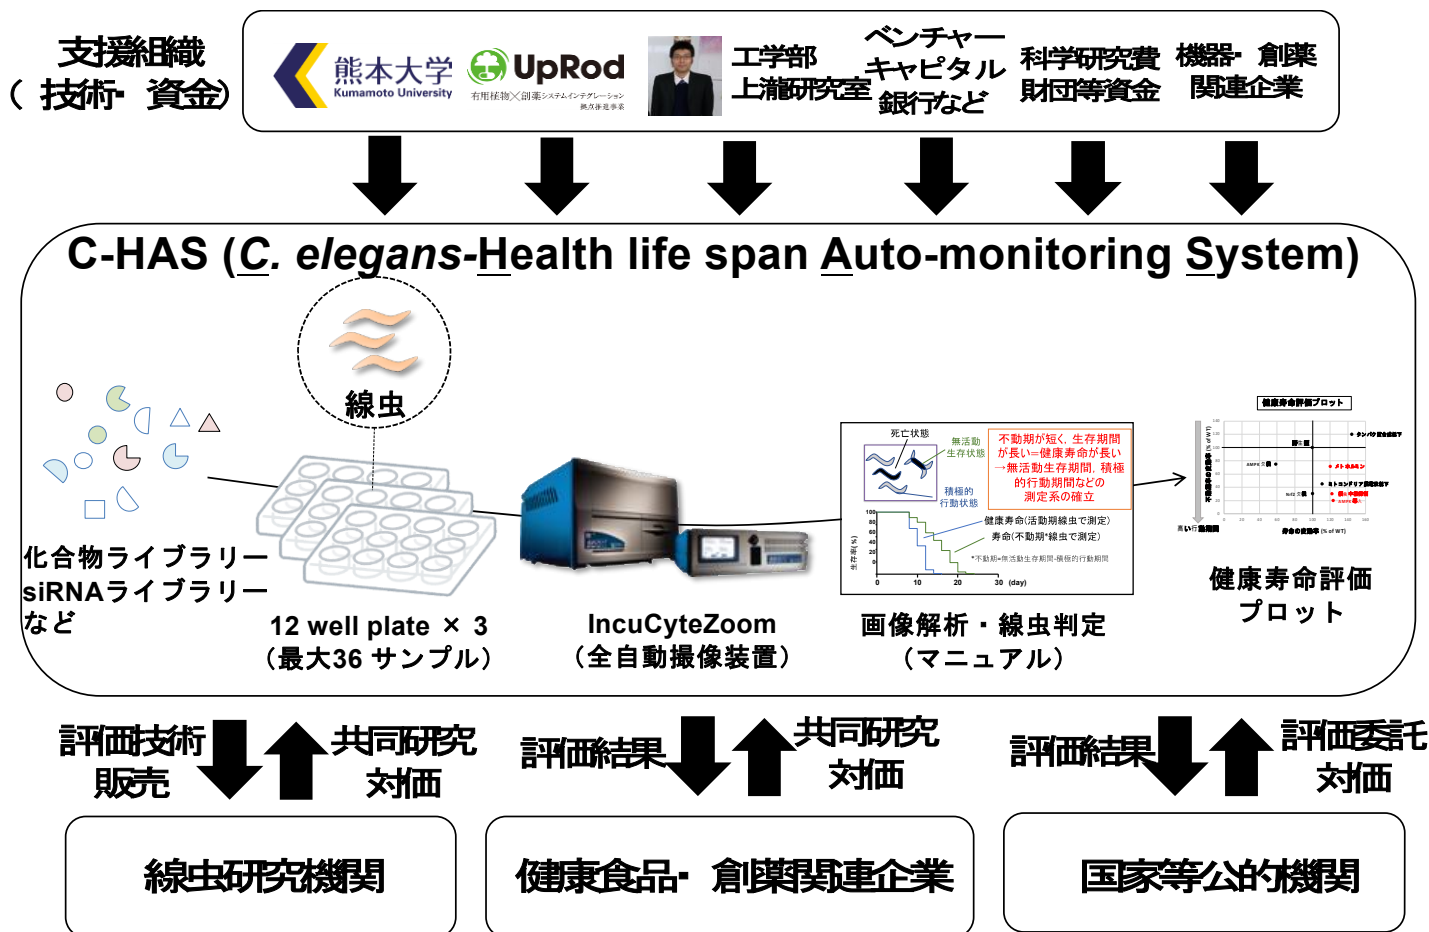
支援組織
（技術・資金）

熊本大学
Kumamoto University

UpRod
有用植物×創薬システムインテグレーション
拠点推進事業

工学部
上瀧研究室

ベンチャー
キャピタル
銀行など

科学研究費
財団等資金

機器・創薬
関連企業

C-HAS (C. elegans-Health life span Auto-monitoring System)

線虫

化合物ライブラリー
siRNAライブラリー
など

12 well plate × 3
（最大36 サンプル）

IncuCyteZoom
（全自動撮像装置）

死亡状態
無活動
生存状態
積極的
行動状態

不動期が短く、生存期間が長い=健康寿命が長い
→無活動生存期間、積極的行動期間などの測定系の確立

健康寿命(活動期線虫で測定)
寿命(不動期*線虫で測定)
*不動期=無活動生存期間-積極的行動期間

100
80
60
40
20
0
0 10 20 30 (day)
生存率(%)

画像解析・線虫判定
（マニュアル）

健康寿命評価プロット

健康寿命評価
プロット

評価技術
販売

共同研究
対価

評価結果

共同研究
対価

評価結果

評価委託
対価

線虫研究機関

健康食品・創薬関連企業

国家等公的機関